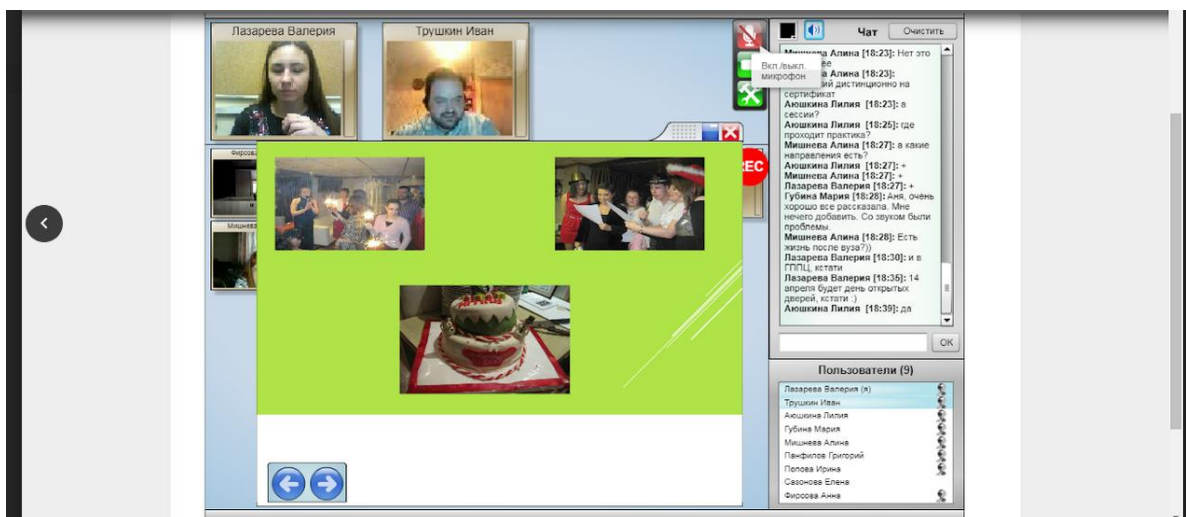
Лазарева Валерия

Трушкин Иван

Фирсова

Мишнева

REC

Вкл./выкл. микрофон

Чат

Очистить

Мишнева Алина [18:23]: Нет это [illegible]
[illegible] Алина [18:23]: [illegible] дистиционно на сертификат
Аюшкина Лилия [18:23]: в сессии?
Аюшкина Лилия [18:25]: где проходит практика?
Мишнева Алина [18:27]: а какие направления есть?
Аюшкина Лилия [18:27]: +
Мишнева Алина [18:27]: +
Лазарева Валерия [18:27]: +
Губина Мария [18:28]: Аня, очень хорошо все рассказала. Мне нечего добавить. Со звуком были проблемы.
Мишнева Алина [18:28]: Есть жизнь после вуза?))
Лазарева Валерия [18:30]: и в ГППЦ, кстати
Лазарева Валерия [18:35]: 14 апреля будет день открытых дверей, кстати :)
Аюшкина Лилия [18:39]: да

OK

Пользователи (9)

Лазарева Валерия (я)
Трушкин Иван
Аюшкина Лилия
Губина Мария
Мишнева Алина
Панфилов Григорий
Попова Ирина
Сазонова Елена
Фирсова Анна